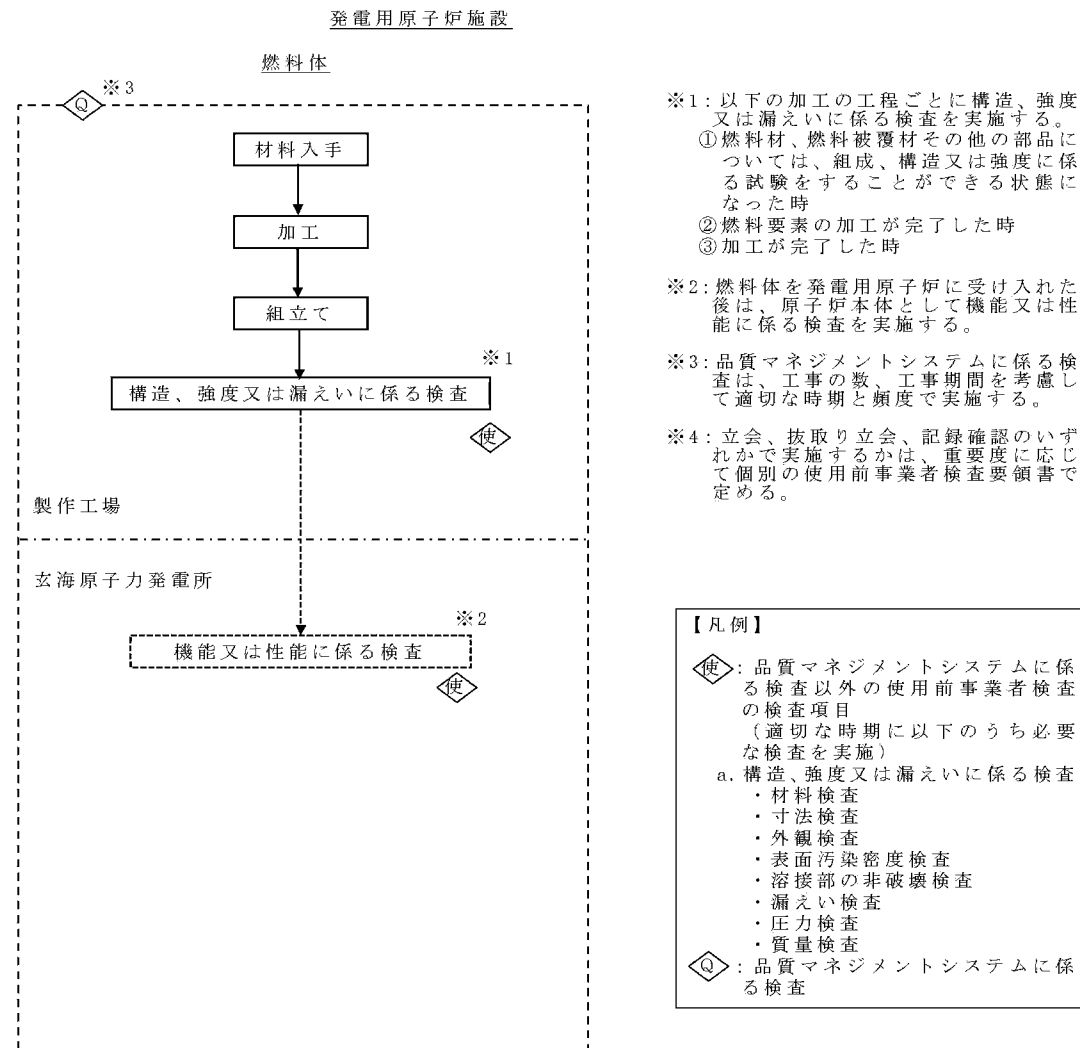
発電用原子炉施設

燃料体

Q ※3

材料入手

加工

組立て

※1

構造、強度又は漏えいに係る検査

使

製作工場

玄海原子力発電所

※2

機能又は性能に係る検査

使

※1：以下の加工の工程ごとに構造、強度又は漏えいに係る検査を実施する。
①燃料材、燃料被覆材その他の部品については、組成、構造又は強度に係る試験をすることができる状態になった時
②燃料要素の加工が完了した時
③加工が完了した時

※2：燃料体を発電用原子炉に受け入れた後は、原子炉本体として機能又は性能に係る検査を実施する。

※3：品質マネジメントシステムに係る検査は、工事の数、工事期間を考慮して適切な時期と頻度で実施する。

※4：立会、抜取り立会、記録確認のいずれかで実施するかは、重要度に応じて個別の使用前事業者検査要領書で定める。

【凡例】

使：品質マネジメントシステムに係る検査以外の使用前事業者検査の検査項目
（適切な時期に以下のうち必要な検査を実施）
a. 構造、強度又は漏えいに係る検査
・材料検査
・寸法検査
・外観検査
・表面汚染密度検査
・溶接部の非破壊検査
・漏えい検査
・圧力検査
・質量検査

Q：品質マネジメントシステムに係る検査